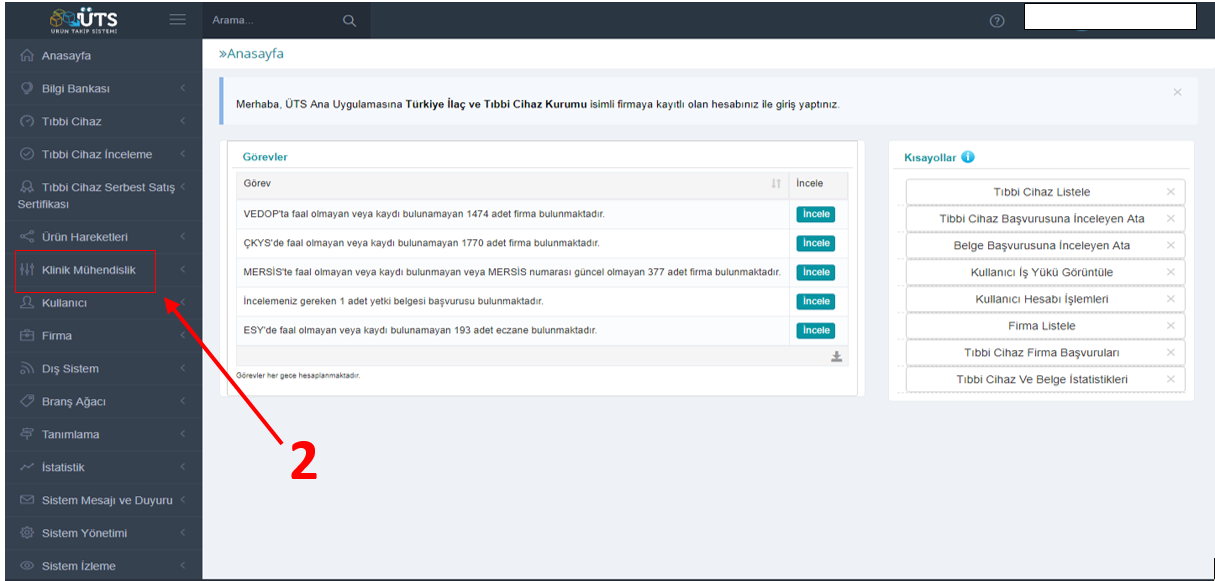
ÜTS
ÜRÜN TAKİP SİSTEMİ

Arama...

Anasayfa
Bilgi Bankası
Tıbbi Cihaz
Tıbbi Cihaz İnceleme
Tıbbi Cihaz Serbest Satış Sertifikası
Ürün Hareketleri
Klinik Mühendislik
Kullanıcı
Firma
Dış Sistem
Branş Ağacı
Tanımlama
İstatistik
Sistem Mesajı ve Duyuru
Sistem Yönetimi
Sistem İzleme

»Anasayfa

Merhaba, ÜTS Ana Uygulamasına **Türkiye İlaç ve Tıbbi Cihaz Kurumu** isimli firmaya kayıtlı olan hesabınız ile giriş yaptınız.

×

Görevler

| Görev | İncele |
|---|---|
| VEDOP'ta faal olmayan veya kaydı bulunamayan 1474 adet firma bulunmaktadır. | İncele |
| ÇKYS'de faal olmayan veya kaydı bulunamayan 1770 adet firma bulunmaktadır. | İncele |
| MERSİS'te faal olmayan veya kaydı bulunmayan veya MERSİS numarası güncel olmayan 377 adet firma bulunmaktadır. | İncele |
| İncelemeniz gereken 1 adet yetki belgesi başvurusu bulunmaktadır. | İncele |
| ESY'de faal olmayan veya kaydı bulunamayan 193 adet eczane bulunmaktadır. | İncele |

Görevler her gece hesaplanmaktadır.

Kısayollar

Tıbbi Cihaz Listele ×
Tıbbi Cihaz Başvurusuna İnceleyen Ata ×
Belge Başvurusuna İnceleyen Ata ×
Kullanıcı İş Yükü Görüntüle ×
Kullanıcı Hesabı İşlemleri ×
Firma Listele ×
Tıbbi Cihaz Firma Başvuruları ×
Tıbbi Cihaz Ve Belge İstatistikleri ×

2